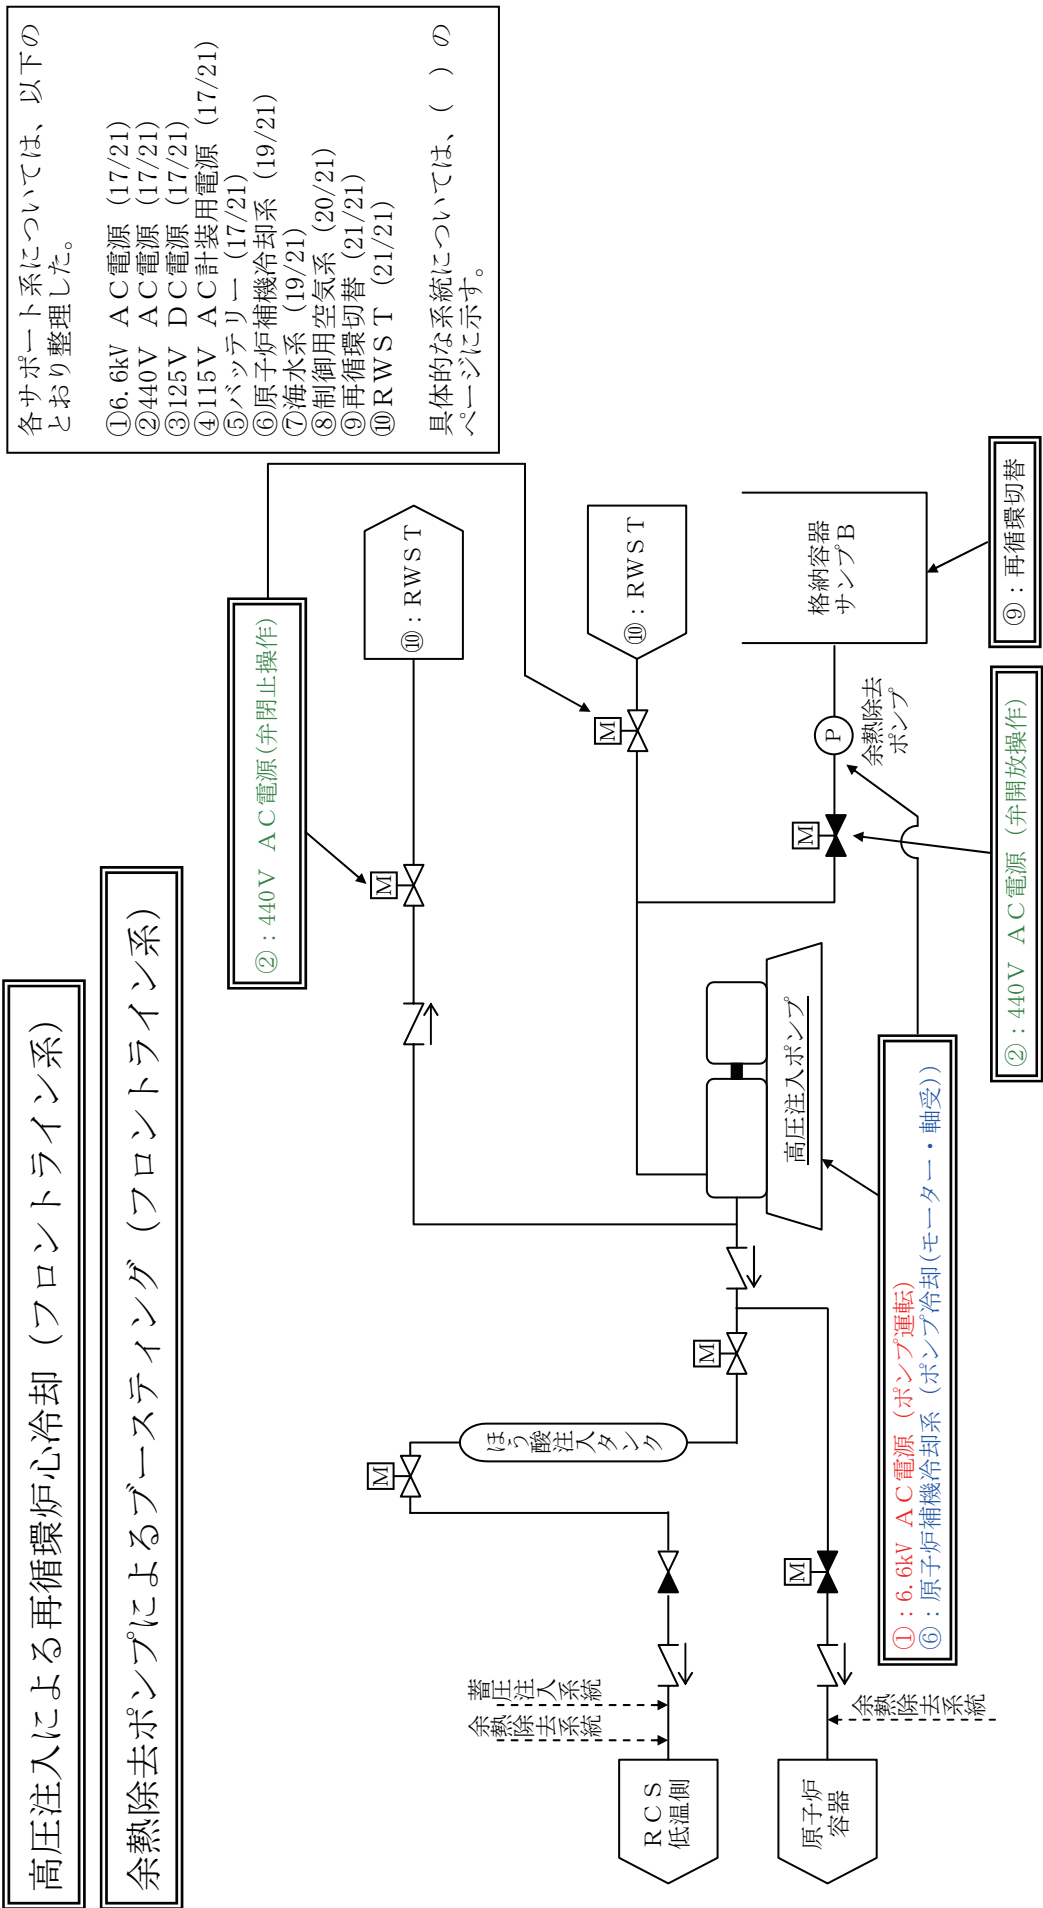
高圧注入による再循環炉心冷却（フロントライン系）

余熱除去ポンプによるブースティング（フロントライン系）

各サポート系については、以下のとおり整理した。

①6.6kV　ＡＣ電源（17/21）
②440Ｖ　ＡＣ電源（17/21）
③125Ｖ　ＤＣ電源（17/21）
④115Ｖ　ＡＣ計装用電源（17/21）
⑤バッテリー（17/21）
⑥原子炉補機冷却系（19/21）
⑦海水系（19/21）
⑧制御用空気系（20/21）
⑨再循環切替（21/21）
⑩ＲＷＳＴ（21/21）

具体的な系統については、（　）のページに示す。

②：440Ｖ　ＡＣ電源（弁閉止操作）

⑩：ＲＷＳＴ

⑩：ＲＷＳＴ

格納容器サンプＢ

⑨：再循環切替

余熱除去ポンプ

P

M

M

M

M

M

M

②：440Ｖ　ＡＣ電源（弁開放操作）

高圧注入ポンプ

ほう酸注入タンク

①：6.6kV　ＡＣ電源（ポンプ運転）
⑥：原子炉補機冷却系（ポンプ冷却(モーター・軸受)）

蓄圧注入系統

余熱除去系統

ＲＣＳ低温側

余熱除去系統

原子炉容器